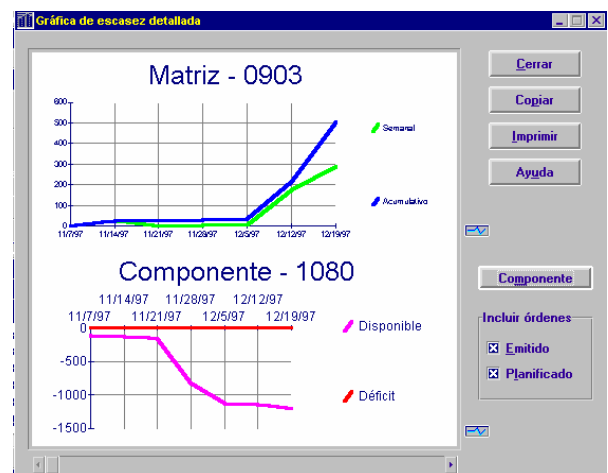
Gráfica de escasez detallada

Matriz - 0903

600
500
400
300
200
100
0

11/7/97 11/14/97 11/21/97 11/28/97 12/5/97 12/12/97 12/19/97

Semanal

Acumulativo

Componente - 1080

11/14/97 11/28/97 12/12/97
11/7/97 11/21/97 12/5/97 12/19/97

0
-500
-1000
-1500

Disponible

Déficit

Cerrar

Copiar

Imprimir

Ayuda

Componente

Incluir órdenes

☒ Emitido

☒ Planificado